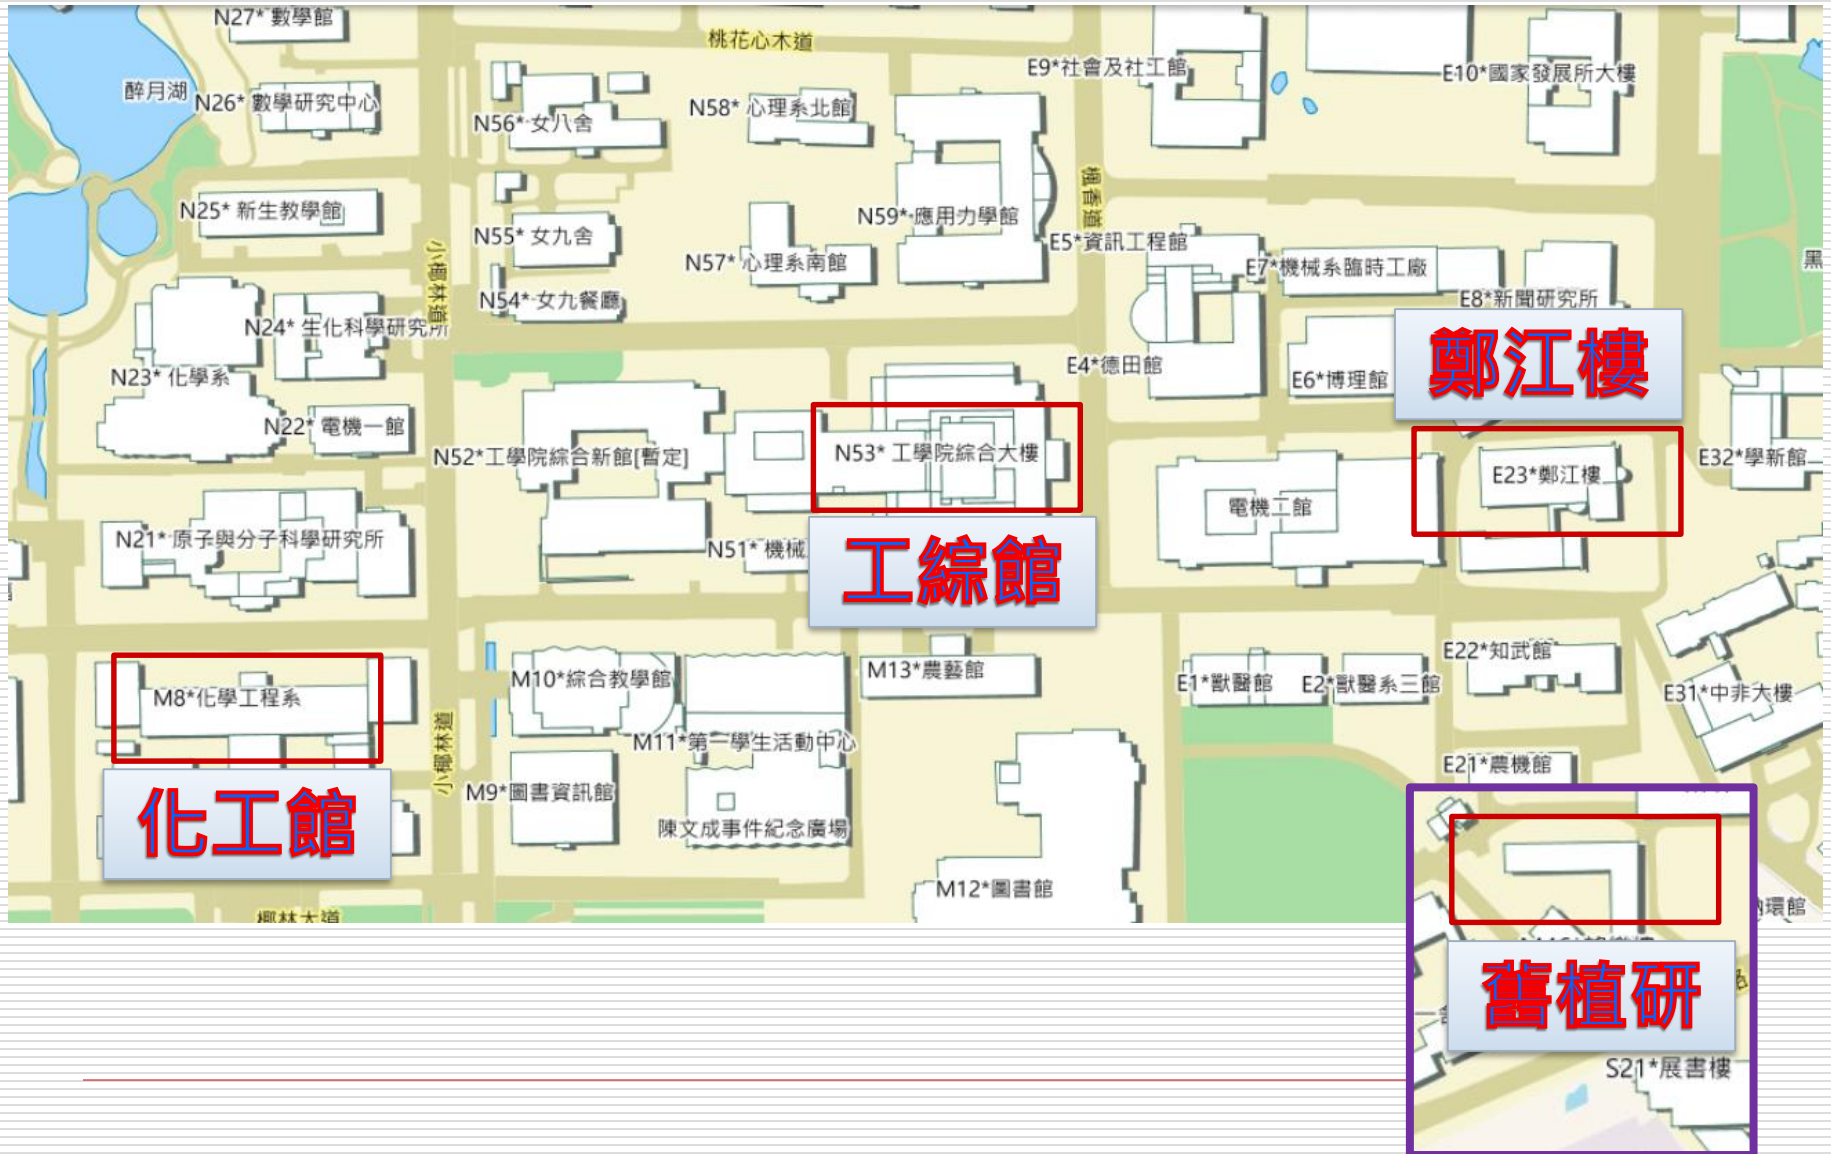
N27* 數學館
桃花心木道
醉月湖
N26* 數學研究中心
N56* 女八舍
N58* 心理系北館
E9*社會及社工館
E10*國家發展所大樓
N25* 新生教學館
N55* 女九舍
N59* 應用力學館
N57* 心理系南館
E5*資訊工程館
E7*機械系臨時工廠
N54* 女九餐廳
E8*新聞研究所
N24* 生化科學研究所
鄭江樓
N23* 化學系
E4*德田館
E6*博理館
N22* 電機一館
N53* 工學院綜合大樓
N52*工學院綜合新館[暫定]
E23*鄭江樓
E32*學新館
電機二館
N21* 原子與分子科學研究所
N51* 機械
工綜館
M13*農藝館
E22*知武館
M10*綜合教學館
E1*獸醫館
E2*獸醫系三館
E31*中非大樓
M8*化學工程系
M11*第一學生活動中心
E21*農機館
M9*圖書資訊館
化工館
陳文成事件紀念廣場
M12*圖書館
舊植研
S21*展書樓